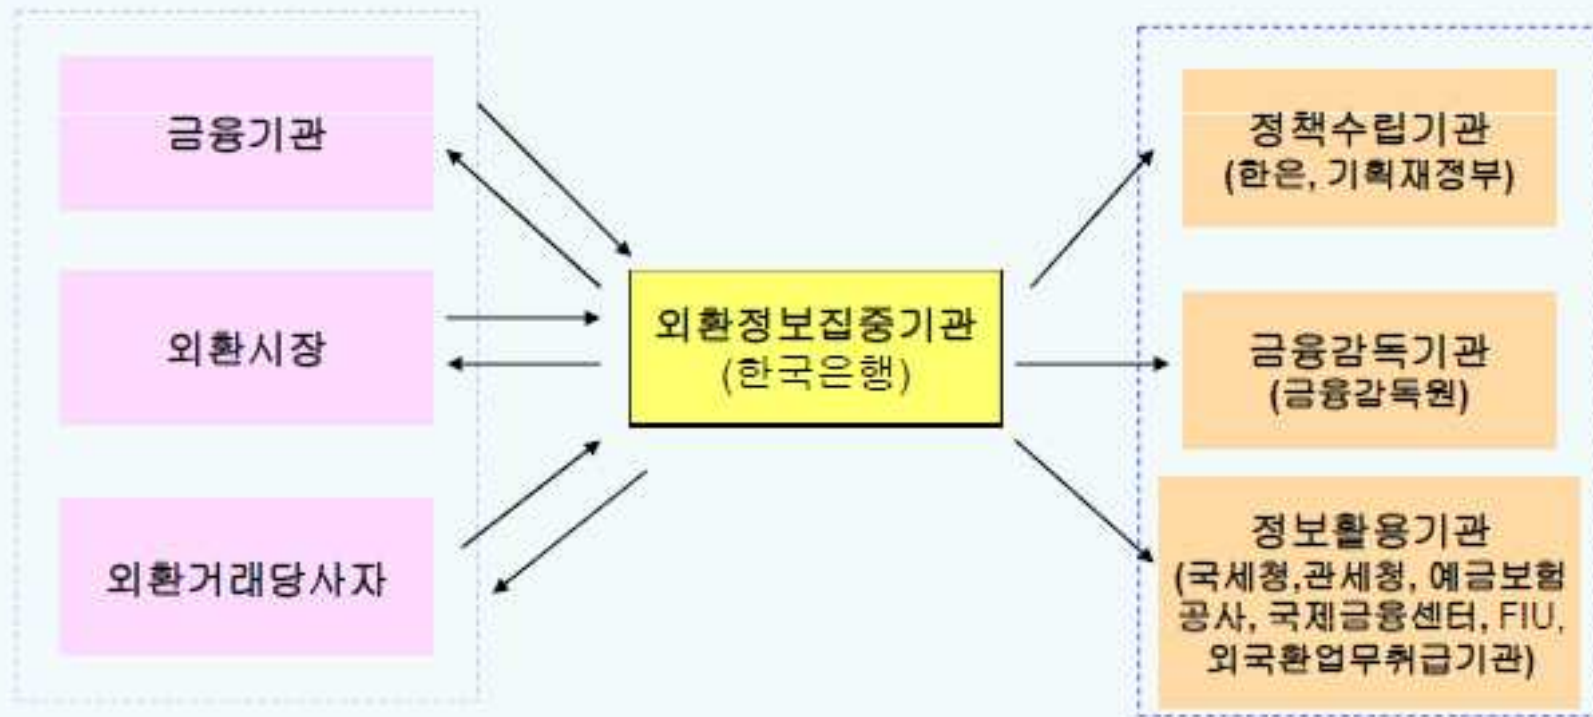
금융기관

외환시장

외환거래당사자

외환정보집중기관
(한국은행)

정책수립기관
(한은, 기획재정부)

금융감독기관
(금융감독원)

정보활용기관
(국세청,관세청, 예금보험공사, 국제금융센터, FIU, 외국환업무취급기관)